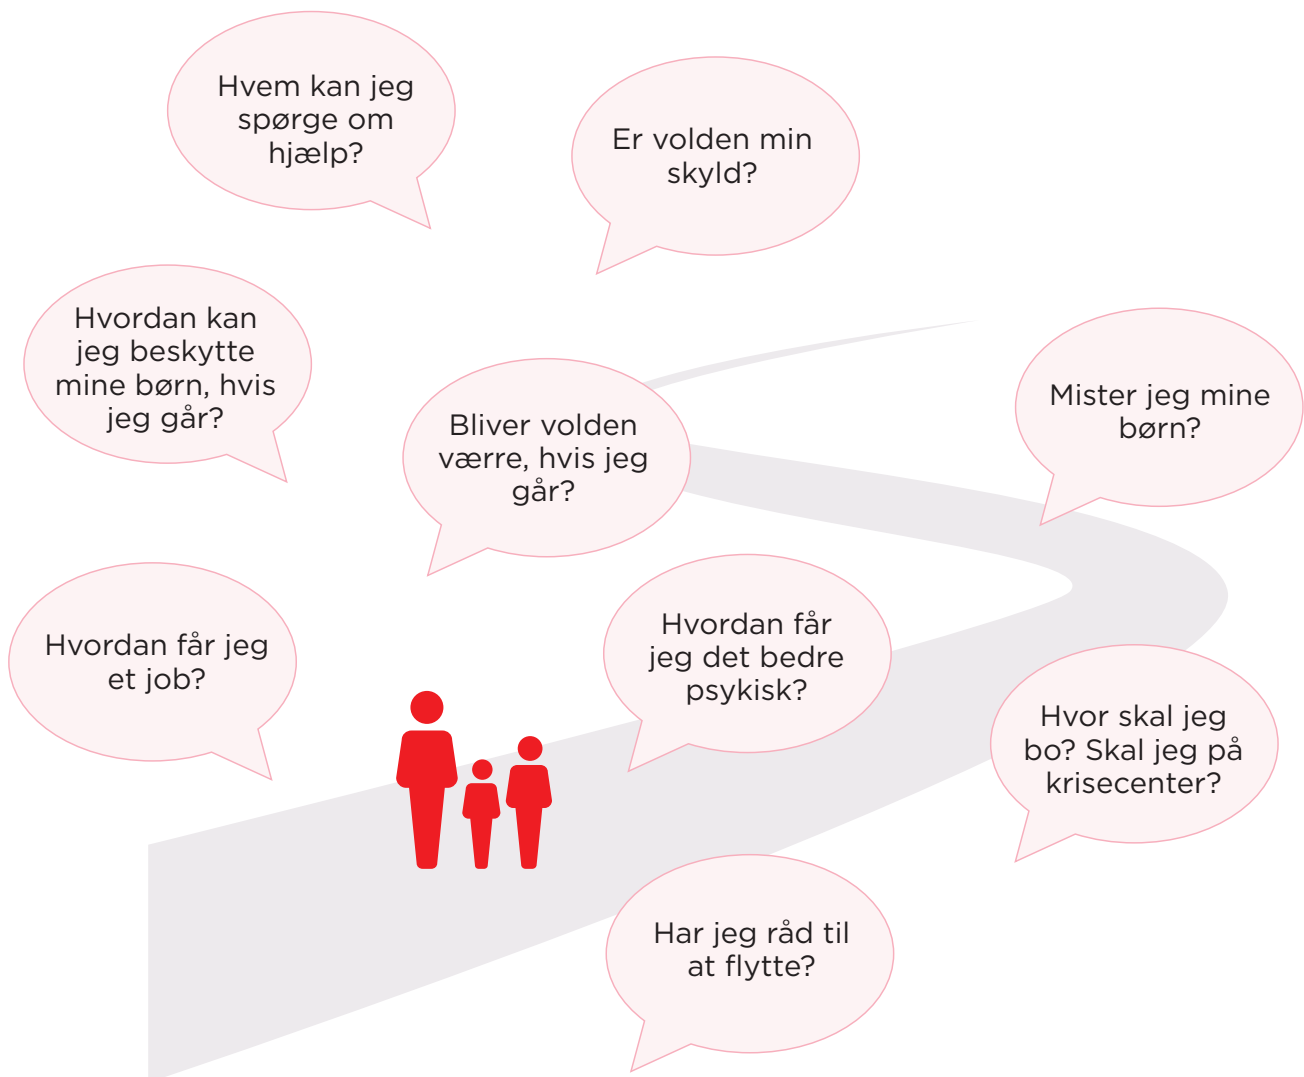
Hvem kan jeg spørge om hjælp?

Er volden min skyld?

Hvordan kan jeg beskytte mine børn, hvis jeg går?

Bliver volden værre, hvis jeg går?

Mister jeg mine børn?

Hvordan får jeg et job?

Hvordan får jeg det bedre psykisk?

Hvor skal jeg bo? Skal jeg på krisecenter?

Har jeg råd til at flytte?